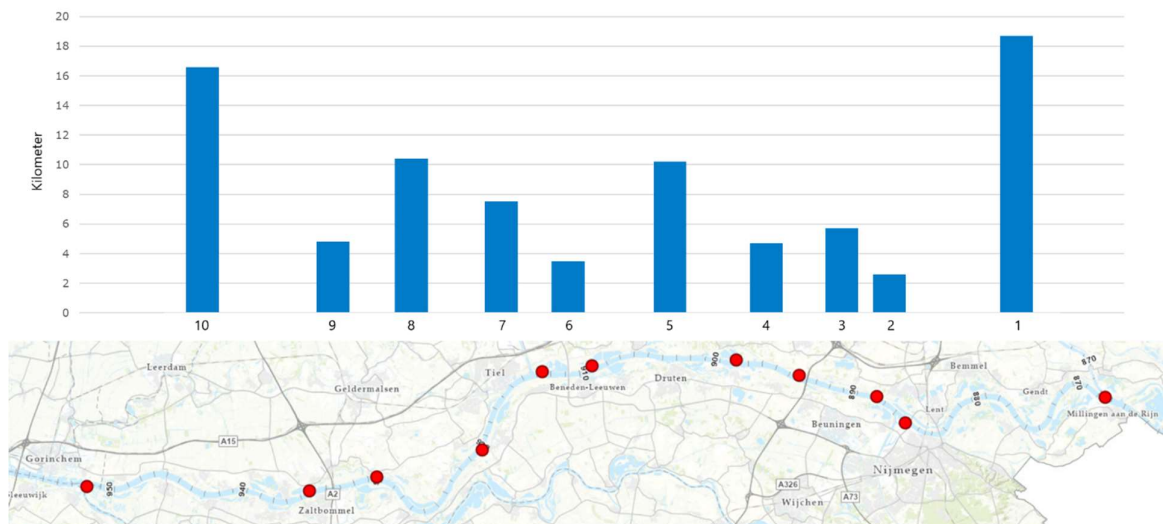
20
18
16
14
12
10
8
6
4
2
0
Kilometer
10
9
8
7
6
5
4
3
2
1

Leerdam
Geldermalsen
Tiel
Beneden-Leeuwen
Druten
Bemmel
Gendt
Millingen aan de Rijn
Lent
Beuningen
Nijmegen
Gorinchem
Leeuwijk
Zaltbommel
Wijchen
A15
A2
A326
A73
950
940
910
900
890
880
870